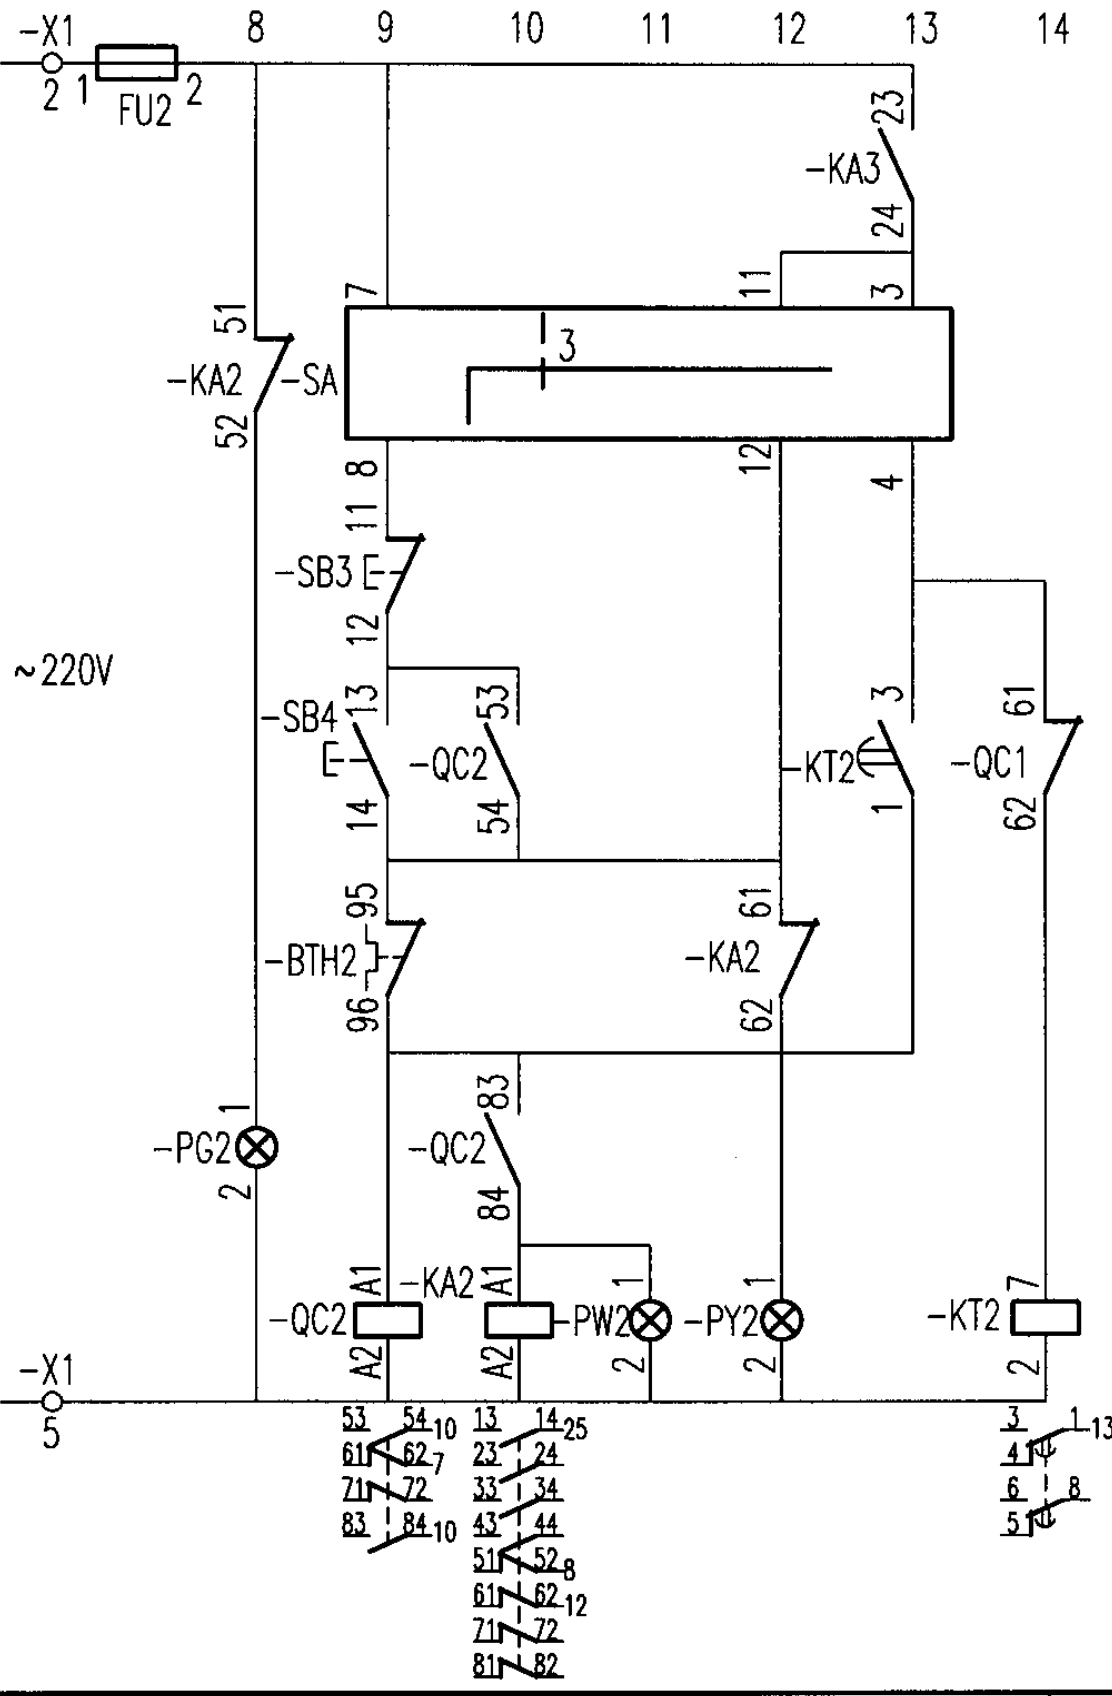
−X1 8 9 10 11 12 13 14
2 1 FU2 2
23
−KA3
24
7 11 3
51
3
−KA2 −SA
52
8 12 4
11
−SB3
12
~220V
−SB4 13 53 3 61
−QC2 −KT2 −QC1
14 54 1 62
95 61
−BTH2 −KA2
96 62
83
1
−PG2
2 −QC2
84
A1 −KA2 A1 1 1 7
−QC2 −PW2 −PY2 −KT2
A2 A2 2 2 2
−X1
5
53 54 10
61 62 7
71 72
83 84 10
13 14 25
23 24
33 34
43 44
51 52 8
61 62 12
71 72
81 82
3 1 13
4
6 8
5